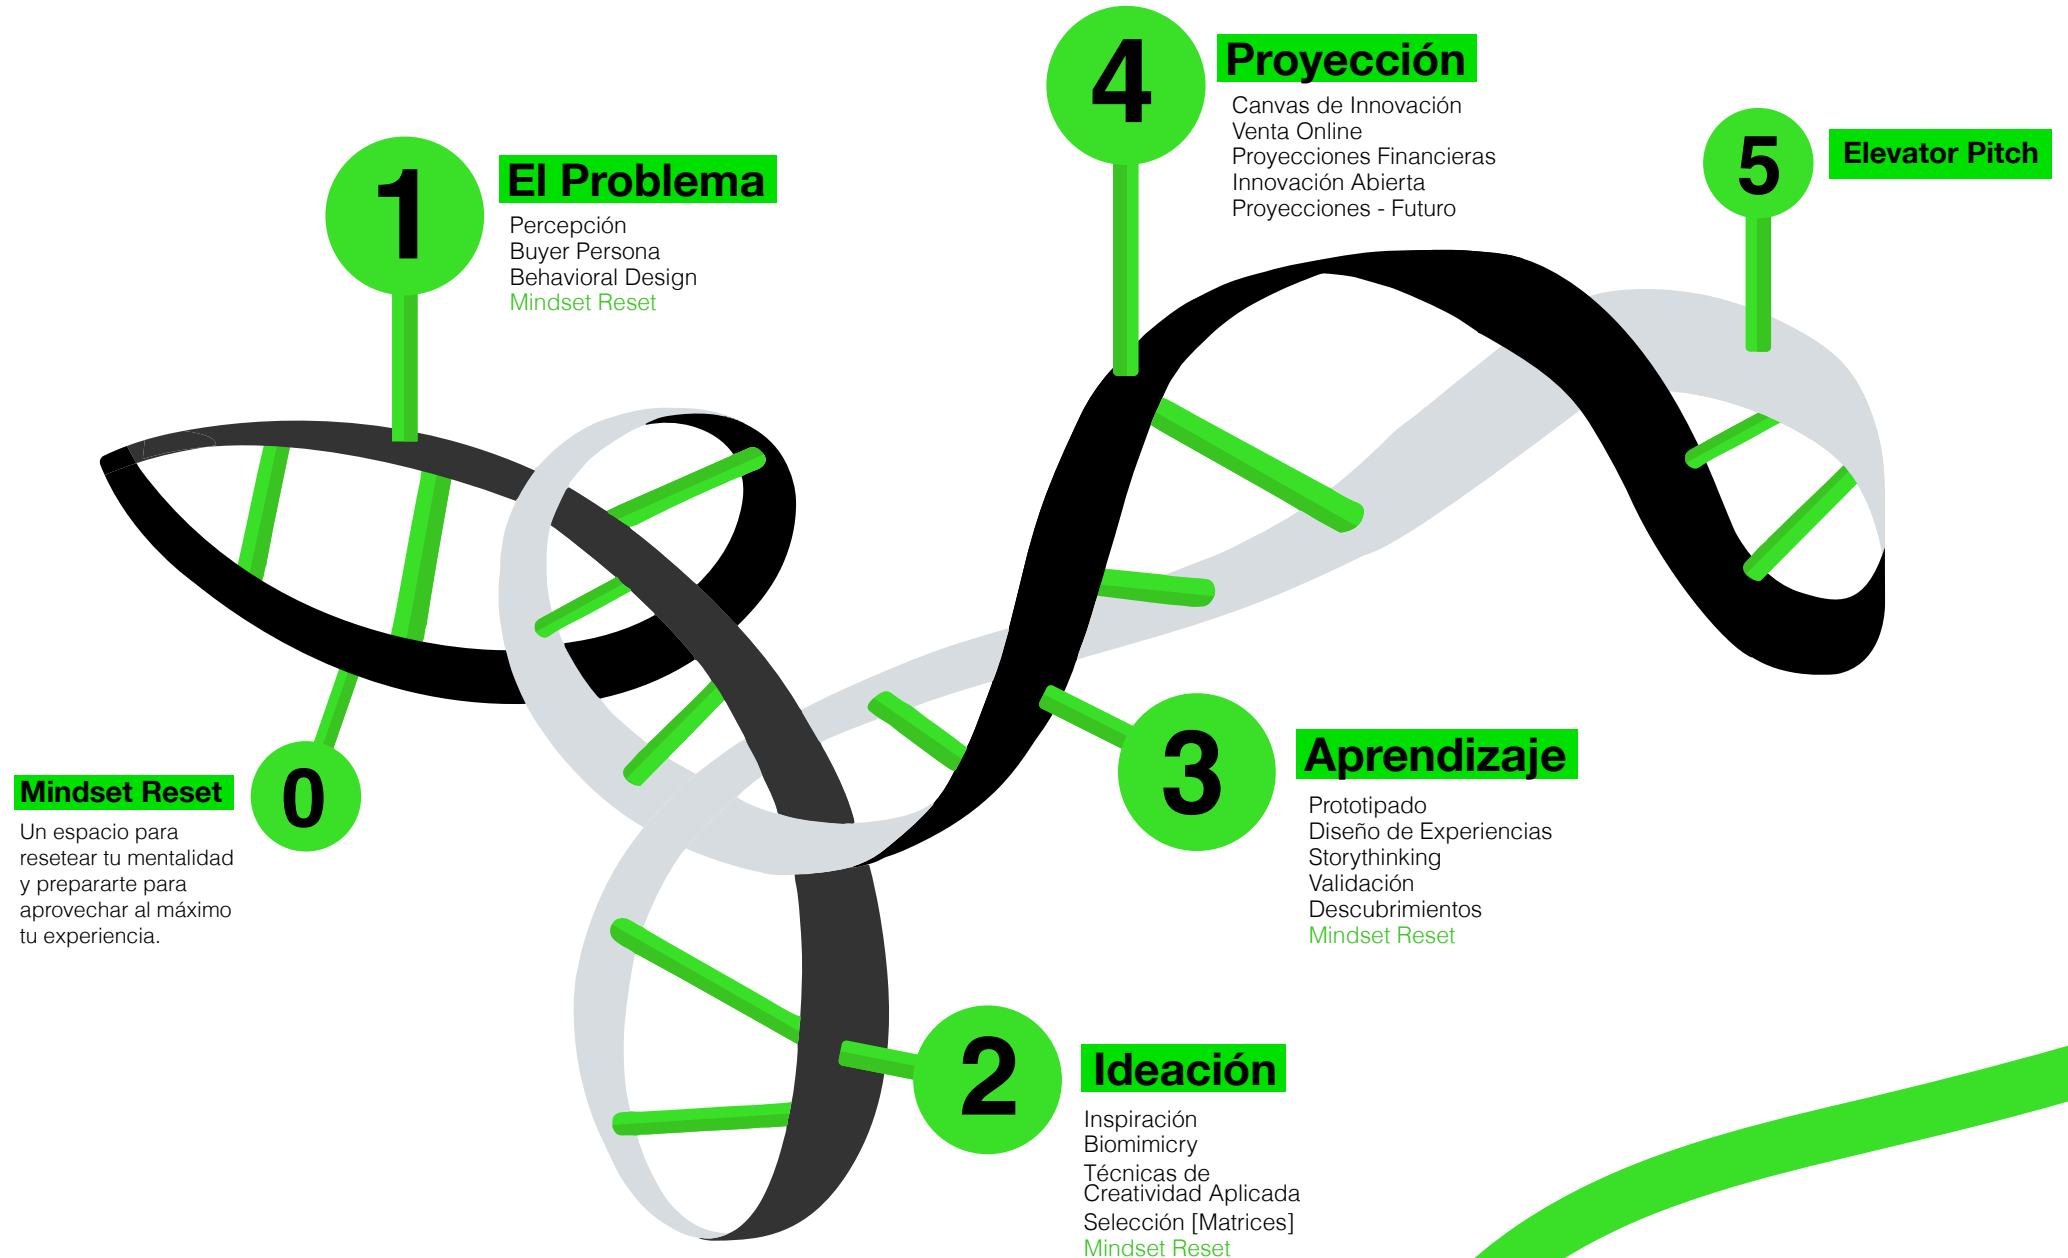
4
Proyección
Canvas de Innovación
Venta Online
Proyecciones Financieras
Innovación Abierta
Proyecciones - Futuro

5
Elevator Pitch

1
El Problema
Percepción
Buyer Persona
Behavioral Design
Mindset Reset

Mindset Reset
0
Un espacio para resetear tu mentalidad y prepararte para aprovechar al máximo tu experiencia.

3
Aprendizaje
Prototipado
Diseño de Experiencias
Storythinking
Validación
Descubrimientos
Mindset Reset

2
Ideación
Inspiración
Biomimicry
Técnicas de Creatividad Aplicada
Selección [Matrices]
Mindset Reset